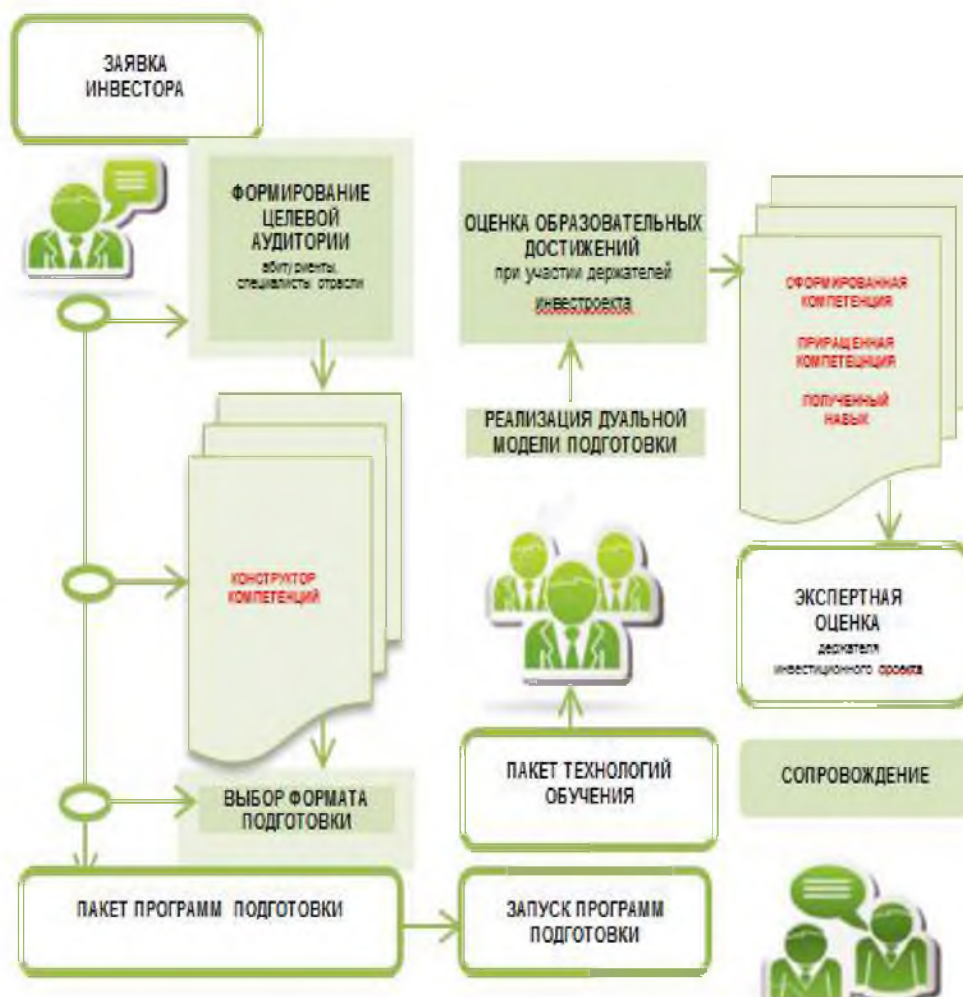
ЗАЯВКА ИНВЕСТОРА

ФОРМИРОВАНИЕ ЦЕЛЕВОЙ АУДИТОРИИ
абитуриенты, специалисты отрасли

ОЦЕНКА ОБРАЗОВАТЕЛЬНЫХ ДОСТИЖЕНИЙ
при участии держателей инвестпроекта

ОФОРМИРОВАННАЯ КОМПЕТЕНЦИЯ

ПРИРАЩЕННАЯ КОМПЕТЕНЦИЯ

ПОЛУЧЕННЫЙ НАВЫК

РЕАЛИЗАЦИЯ ДУАЛЬНОЙ МОДЕЛИ ПОДГОТОВКИ

КОНСТРУКТОР КОМПЕТЕНЦИЙ

ЭКСПЕРТНАЯ ОЦЕНКА
держателя инвестиционного проекта

ВЫБОР ФОРМАТА ПОДГОТОВКИ

ПАКЕТ ТЕХНОЛОГИЙ ОБУЧЕНИЯ

СОПРОВОЖДЕНИЕ

ПАКЕТ ПРОГРАММ ПОДГОТОВКИ

ЗАПУСК ПРОГРАММ ПОДГОТОВКИ